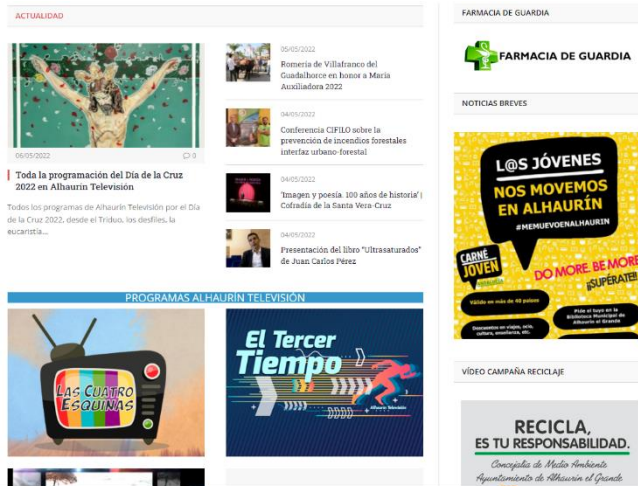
ACTUALIDAD

06/05/2022 0

Toda la programación del Día de la Cruz 2022 en Alhaurín Televisión

Todos los programas de Alhaurín Televisión por el Día de la Cruz 2022, desde el Triduo, los desfiles, la eucaristía...

05/05/2022
Romería de Villafranco del Guadalhorce en honor a María Auxiliadora 2022

04/05/2022
Conferencia CIFILO sobre la prevención de incendios forestales interfaz urbano-forestal

04/05/2022
'Imagen y poesía. 100 años de historia' | Cofradía de la Santa Vera-Cruz

04/05/2022
Presentación del libro "Ultrasaturados" de Juan Carlos Pérez

PROGRAMAS ALHAURÍN TELEVISIÓN

LAS CUATRO ESQUINAS

El Tercer Tiempo
Alhaurín Televisión

FARMACIA DE GUARDIA

FARMACIA DE GUARDIA

NOTICIAS BREVES

L@S JÓVENES
NOS MOVEMOS EN ALHAURÍN
#MEMUEVOENALHAURIN
CARNÉ JOVEN
DO MORE. BE MORE
¡SUPÉRATE!
Válido en más de 40 países
Descuentos en viajes, ocio, cultura, enseñanza, etc.
Pide el tuyo en la Biblioteca Municipal de Alhaurín el Grande

VÍDEO CAMPAÑA RECICLAJE

RECICLA, ES TU RESPONSABILIDAD.
Concejalía de Medio Ambiente
Ayuntamiento de Alhaurín el Grande